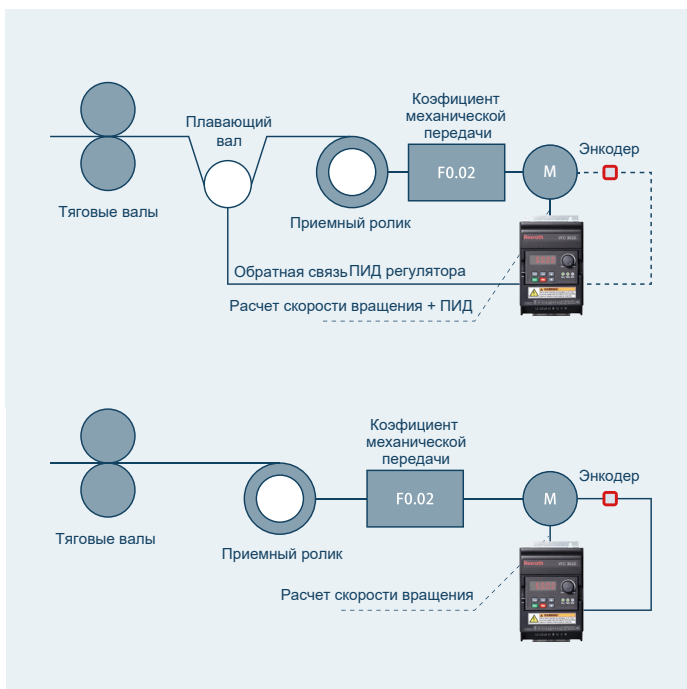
Плавающий вал

Коэфициент механической передачи

F0.02

M

Энкодер

Тяговые валы

Приемный ролик

Rexroth

Обратная связь ПИД регулятора

Расчет скорости вращения + ПИД

Коэфициент механической передачи

F0.02

M

Энкодер

Тяговые валы

Приемный ролик

Rexroth

Расчет скорости вращения